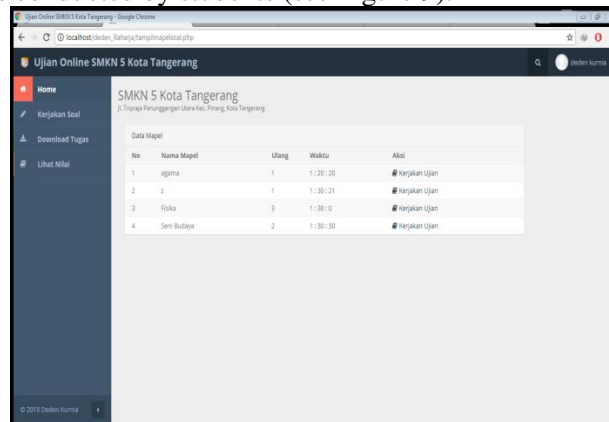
Ujian Online SMKN 5 Kota Tangerang - Google Chrome

localhost/deden_Raharja/tampilmapelsoal.php

Ujian Online SMKN 5 Kota Tangerang

deden kurnia

Home

Kerjakan Soal

Download Tugas

Lihat Nilai

© 2018 Deden Kurnia

SMKN 5 Kota Tangerang

Jl. Tripraja Panunggangan Utara Kec. Pinang, Kota Tangerang

Data Mapel

| No | Nama Mapel | Ulang | Waktu | Aksi |
|---|---|---|---|---|
| 1 | agama | 1 | 1 : 20 : 20 | Kerjakan Ujian |
| 2 | z | 1 | 1 : 30 : 21 | Kerjakan Ujian |
| 3 | Fisika | 3 | 1 : 30 : 0 | Kerjakan Ujian |
| 4 | Seni Budaya | 2 | 1 : 30 : 30 | Kerjakan Ujian |